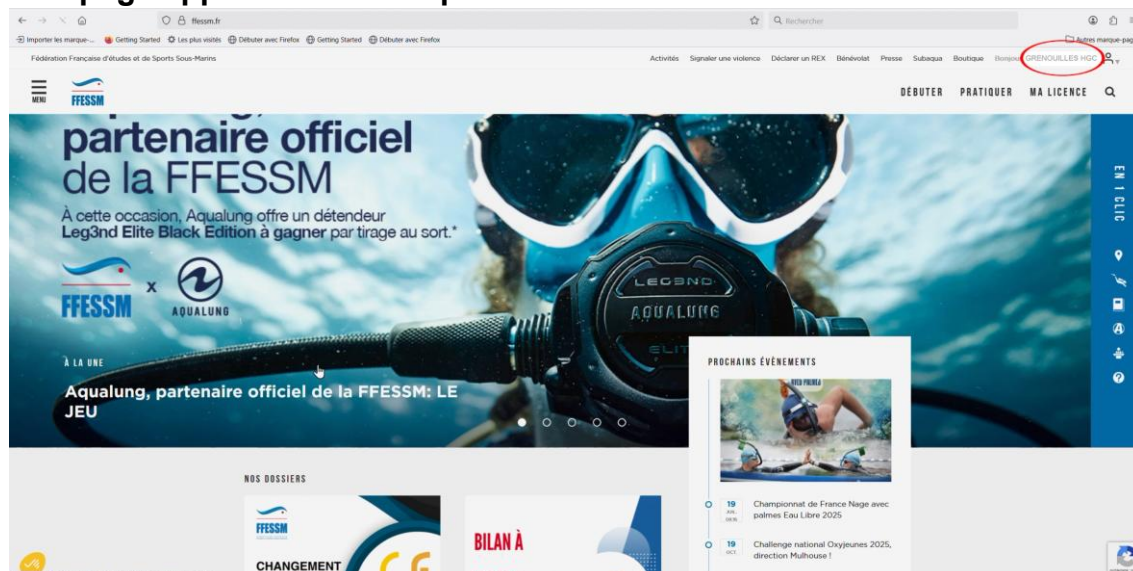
ffessm.fr

Rechercher

Importer les marque-... Getting Started Les plus visités Débuter avec Firefox Getting Started Débuter avec Firefox

Autres marque-pag

Fédération Française d'études et de Sports Sous-Marins

Activités Signaler une violence Déclarer un REX Bénévolat Presse Subaqua Boutique Bonjour GRENOUILLES HGC

MENU

FFESSM

DÉBUTER PRATIQUER MA LICENCE

partenaire officiel de la FFESSM

À cette occasion, Aqualung offre un détendeur Leg3nd Elite Black Edition à gagner par tirage au sort.*

FFESSM x AQUALUNG

LEG3ND

AQUALUNG

ELITE

À LA UNE

Aqualung, partenaire officiel de la FFESSM: LE JEU

EN 1 CLIC

PROCHAINS ÉVÉNEMENTS

19 JUIL 2025 Championnat de France Nage avec palmes Eau Libre 2025

19 OCT Challenge national Oxyjeunes 2025, direction Mulhouse !

NOS DOSSIERS

FFESSM

CHANGEMENT

BILAN À